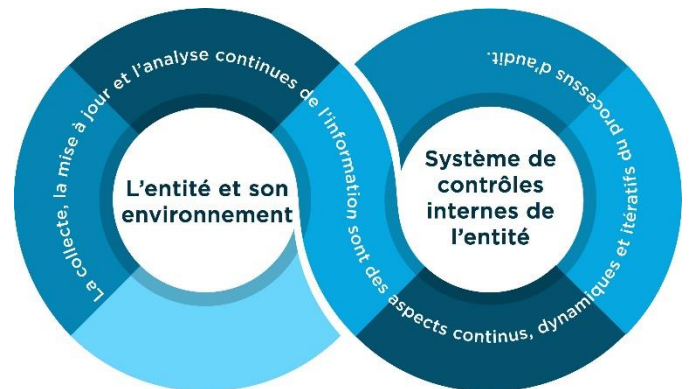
La collecte, la mise à jour et l'analyse continues de l'information sont des aspects continus, dynamiques et itératifs du processus d'audit.

L'entité et son environnement

Système de contrôles internes de l'entité